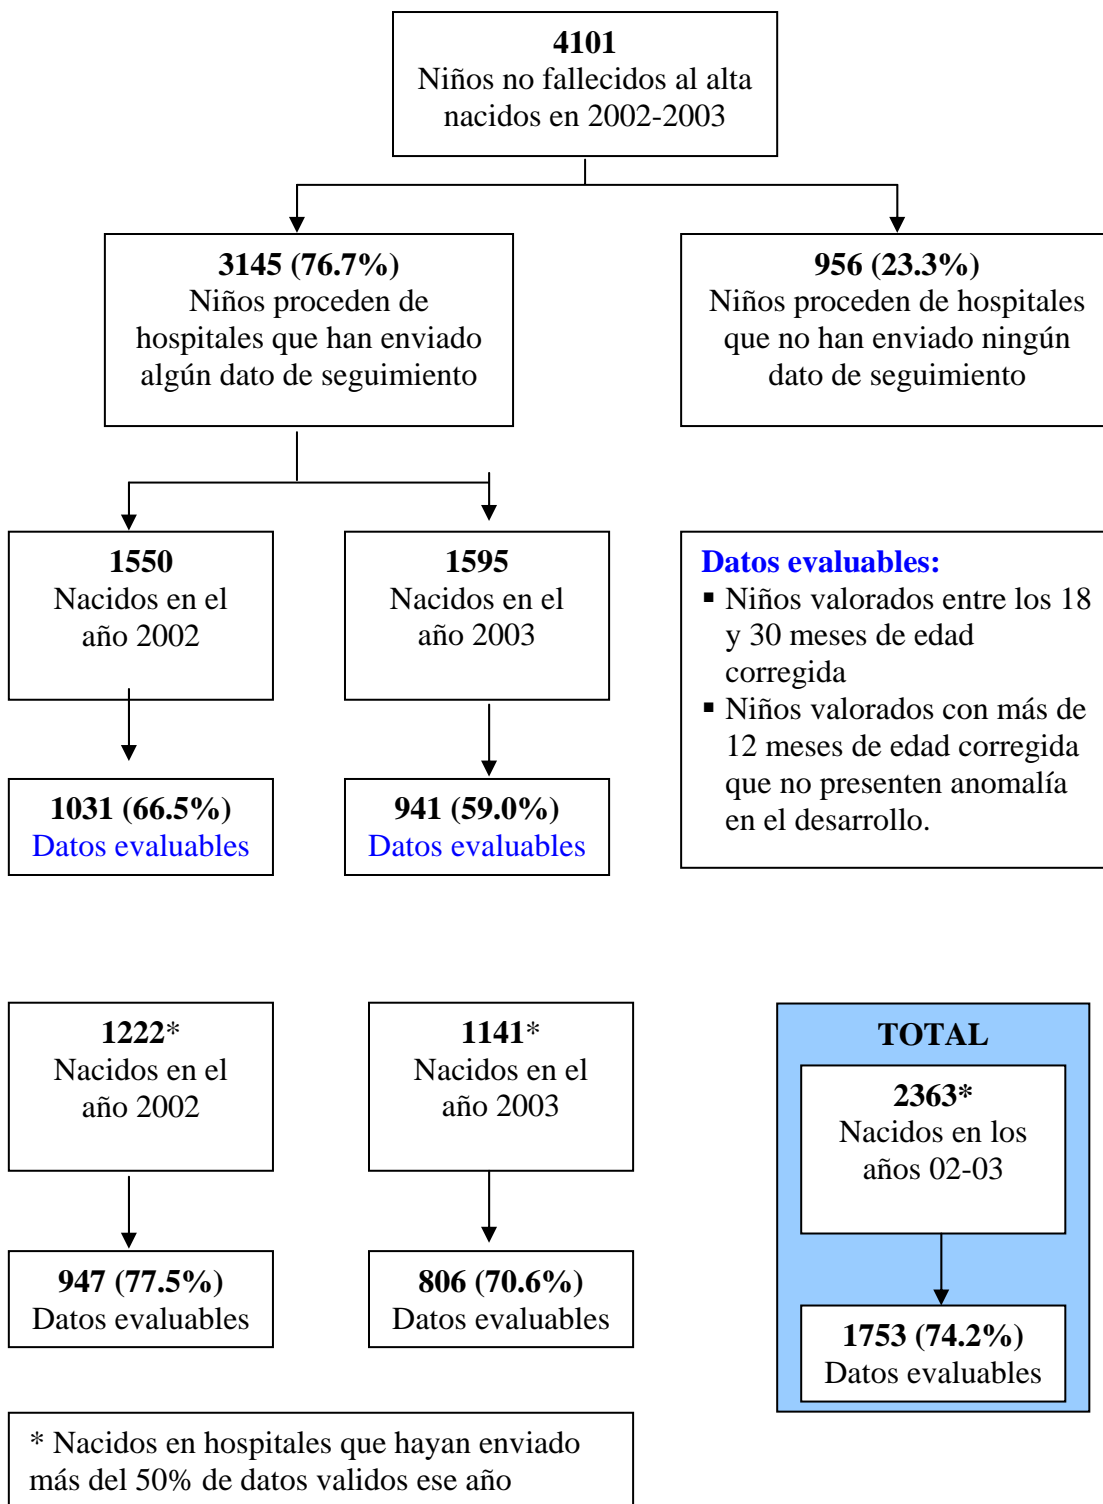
**4101**
Niños no fallecidos al alta nacidos en 2002-2003

**3145 (76.7%)**
Niños proceden de hospitales que han enviado algún dato de seguimiento

**956 (23.3%)**
Niños proceden de hospitales que no han enviado ningún dato de seguimiento

**1550**
Nacidos en el año 2002

**1595**
Nacidos en el año 2003

**Datos evaluables:**
▪ Niños valorados entre los 18 y 30 meses de edad corregida
▪ Niños valorados con más de 12 meses de edad corregida que no presenten anomalía en el desarrollo.

**1031 (66.5%)**
Datos evaluables

**941 (59.0%)**
Datos evaluables

**1222***
Nacidos en el año 2002

**1141***
Nacidos en el año 2003

**TOTAL**

**2363***
Nacidos en los años 02-03

**947 (77.5%)**
Datos evaluables

**806 (70.6%)**
Datos evaluables

**1753 (74.2%)**
Datos evaluables

* Nacidos en hospitales que hayan enviado más del 50% de datos validos ese año